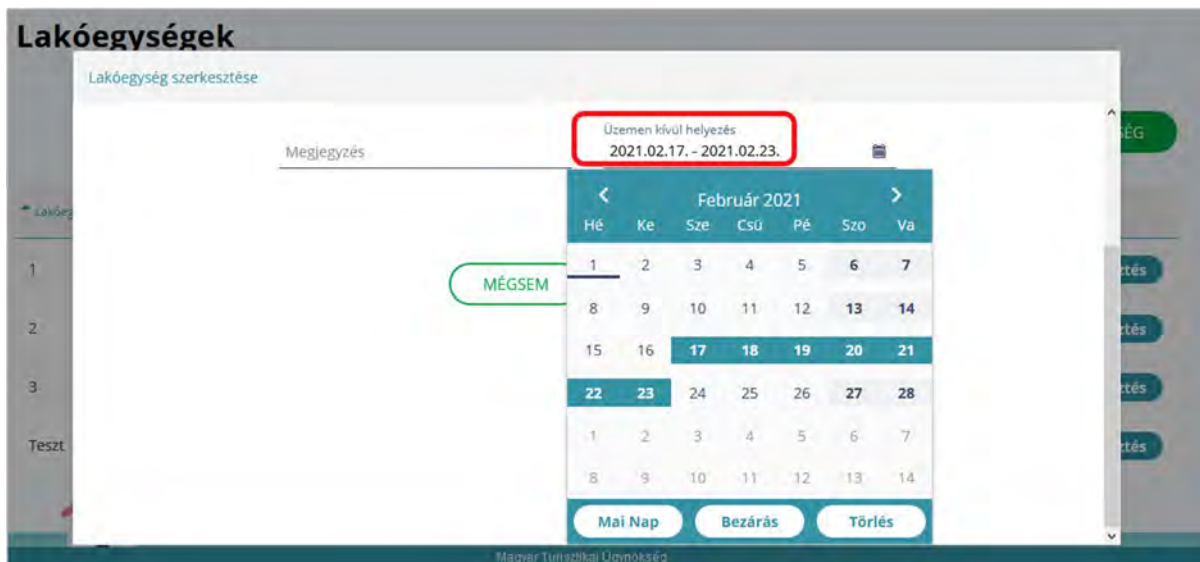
Lakóegységek

Lakóegység szerkesztése

Megjegyzés

Üzemen kívül helyezés
2021.02.17. - 2021.02.23.

MÉGSEM

Február 2021

| Hé | Ke | Sze | Csü | Pé | Szo | Va |
|---|---|---|---|---|---|---|
| 1 | 2 | 3 | 4 | 5 | 6 | 7 |
| 8 | 9 | 10 | 11 | 12 | 13 | 14 |
| 15 | 16 | 17 | 18 | 19 | 20 | 21 |
| 22 | 23 | 24 | 25 | 26 | 27 | 28 |
| 1 | 2 | 3 | 4 | 5 | 6 | 7 |
| 8 | 9 | 10 | 11 | 12 | 13 | 14 |

Mai Nap Bezárás Törlés

SÉG

Lakóeg

1
2
3
Teszt

ztés
ztés
ztés
ztés

Magyar Turisztikai Ügynökség